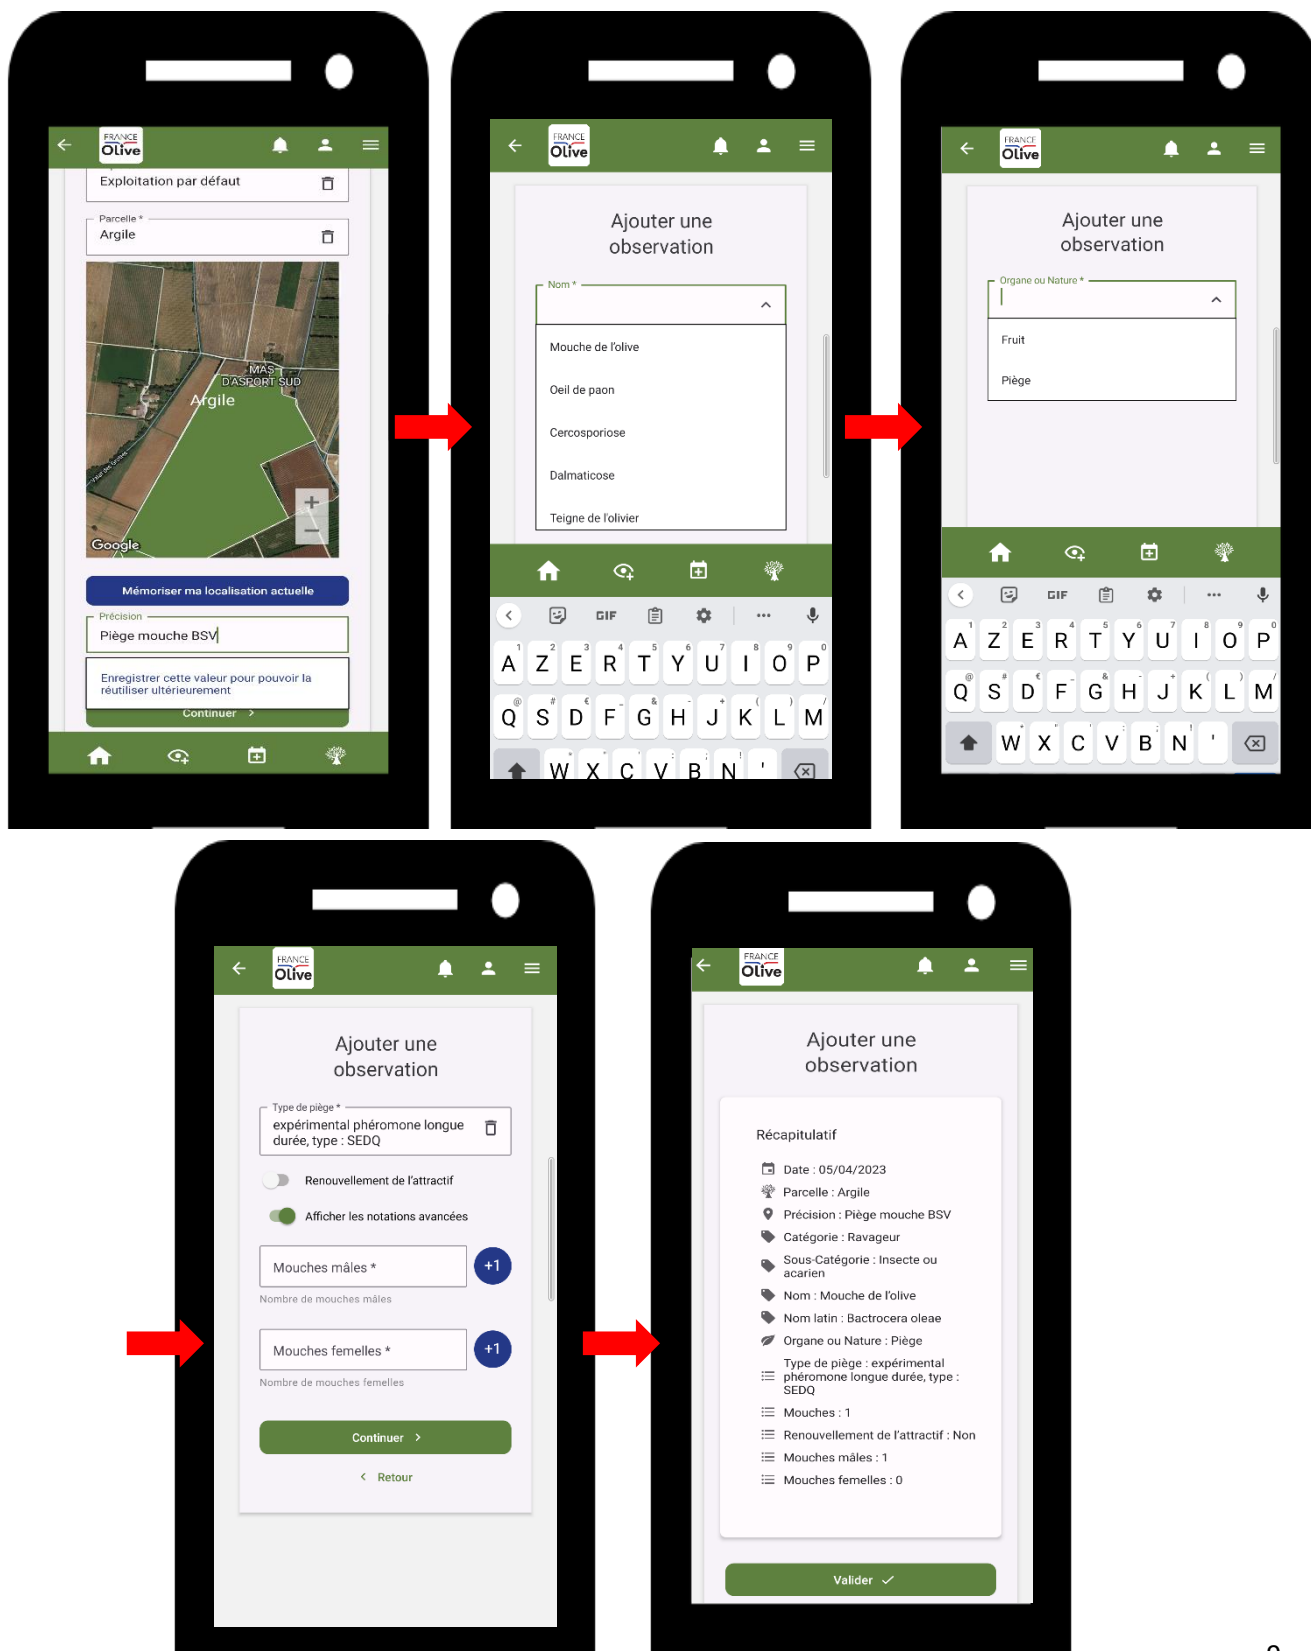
FRANCE Olive

Exploitation par défaut

Parcelle *
Argile

MAS D'ASPORT SUD
Argile
Google

Mémoriser ma localisation actuelle

Précision
Piège mouche BSV

Enregistrer cette valeur pour pouvoir la réutiliser ultérieurement

Continuer >

FRANCE Olive

Ajouter une observation

Nom *

Mouche de l'olive
Oeil de paon
Cercosporiose
Dalmaticose
Teigne de l'olivier

GIF

A Z E R T Y U I O P
Q S D F G H J K L M
W X C V B N '

FRANCE Olive

Ajouter une observation

Organe ou Nature *

Fruit
Piège

GIF

A Z E R T Y U I O P
Q S D F G H J K L M
W X C V B N '

FRANCE Olive

Ajouter une observation

Type de piège *
expérimental phéromone longue durée, type : SEDQ

Renouvellement de l'attractif

Afficher les notations avancées

Mouches mâles *
+1
Nombre de mouches mâles

Mouches femelles *
+1
Nombre de mouches femelles

Continuer >

< Retour

FRANCE Olive

Ajouter une observation

Récapitulatif

Date : 05/04/2023
Parcelle : Argile
Précision : Piège mouche BSV
Catégorie : Ravageur
Sous-Catégorie : Insecte ou acarien
Nom : Mouche de l'olive
Nom latin : Bactrocera oleae
Organe ou Nature : Piège
Type de piège : expérimental phéromone longue durée, type : SEDQ
Mouches : 1
Renouvellement de l'attractif : Non
Mouches mâles : 1
Mouches femelles : 0

Valider ✓